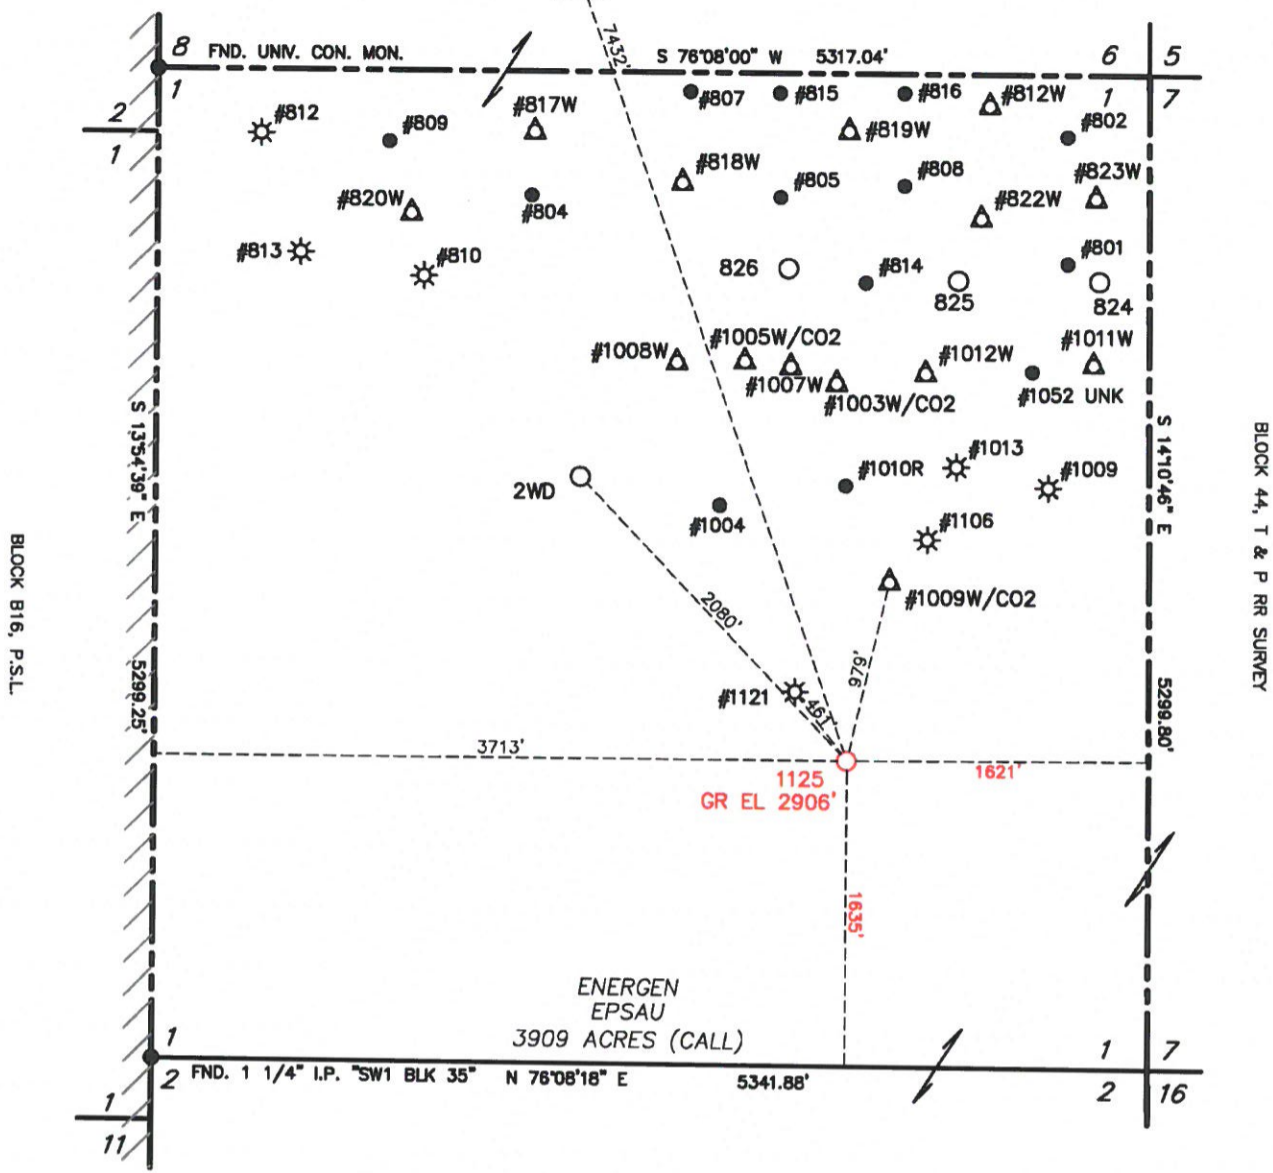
8 FND. UNIV. CON. MON.
7432'
S 76°08'00" W 5317.04'
6 5
1 1 7
2
1
#812
#809
#817W
#807
#815
#816
#812W
#802
#819W
#818W
#805
#808
#823W
#820W
#804
#822W
#813
#810
#801
826
#814
825
824
#1008W
#1005W/CO2
#1007W
#1003W/CO2
#1012W
#1052 UNK
#1011W
S 13°54'39" E
S 14°10'46" E
BLOCK 44, T & P RR SURVEY
BLOCK B16, P.S.L.
2WD
#1010R
#1013
#1009
#1004
#1106
2080'
#1009W/CO2
979'
5299.25'
5299.80'
#1121
461'
3713'
1125
GR EL 2906'
1621'
1635'
ENERGEN
EPSAU
3909 ACRES (CALL)
1
2 FND. 1 1/4" I.P. "SW1 BLK 35" N 76°08'18" E 5341.88'
1 7
2 16
1
11